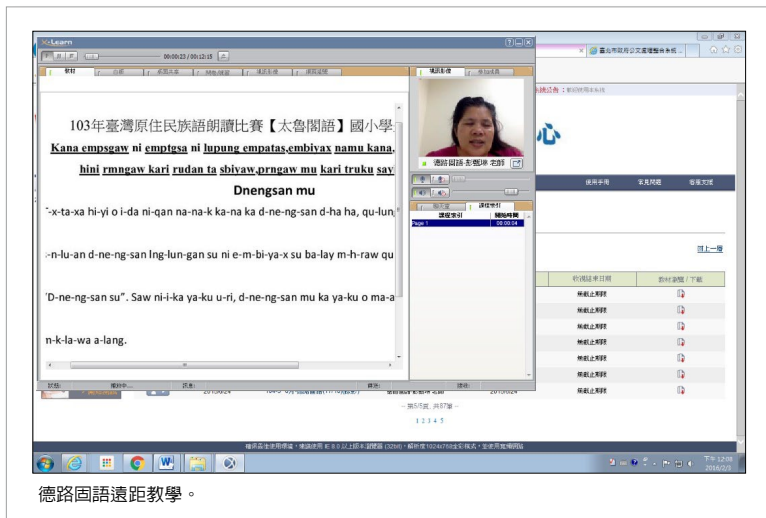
X-Learn

00:00:23 / 00:12:15

教材

103年臺灣原住民族語朗讀比賽【太魯閣語】國小學

Kana empsgaw ni emptgsa ni lupung empatas,embiyax namu kana,

hini rmngaw kari rudan ta sbiyaw,prngaw mu kari truku say

Dnengsan mu

"-x-ta-xa hi-yi o i-da ni-qan na-na-k ka-na ka d-ne-ng-san d-ha ha, qu-lun

-n-lu-an d-ne-ng-san lng-lun-gan su ni e-m-bi-ya-x su ba-lay m-h-raw qu

'D-ne-ng-san su". Saw ni-i-ka ya-ku u-ri, d-ne-ng-san mu ka ya-ku o ma-a

n-k-la-wa a-lang.

講師影像

德路固語-彭鳳珠 老師

課程索引

Page 1 00:00:04

臺北市政府公文處理整合系統

心

使用手冊 常見問題 客服支援

回上一頁

教材瀏覽 / 下載

無截止期限
無截止期限
無截止期限
無截止期限
無截止期限
無截止期限
無截止期限

第5/5頁，共87筆

1 2 3 4 5

下午 12:08
2016/2/3

德路固語遠距教學。